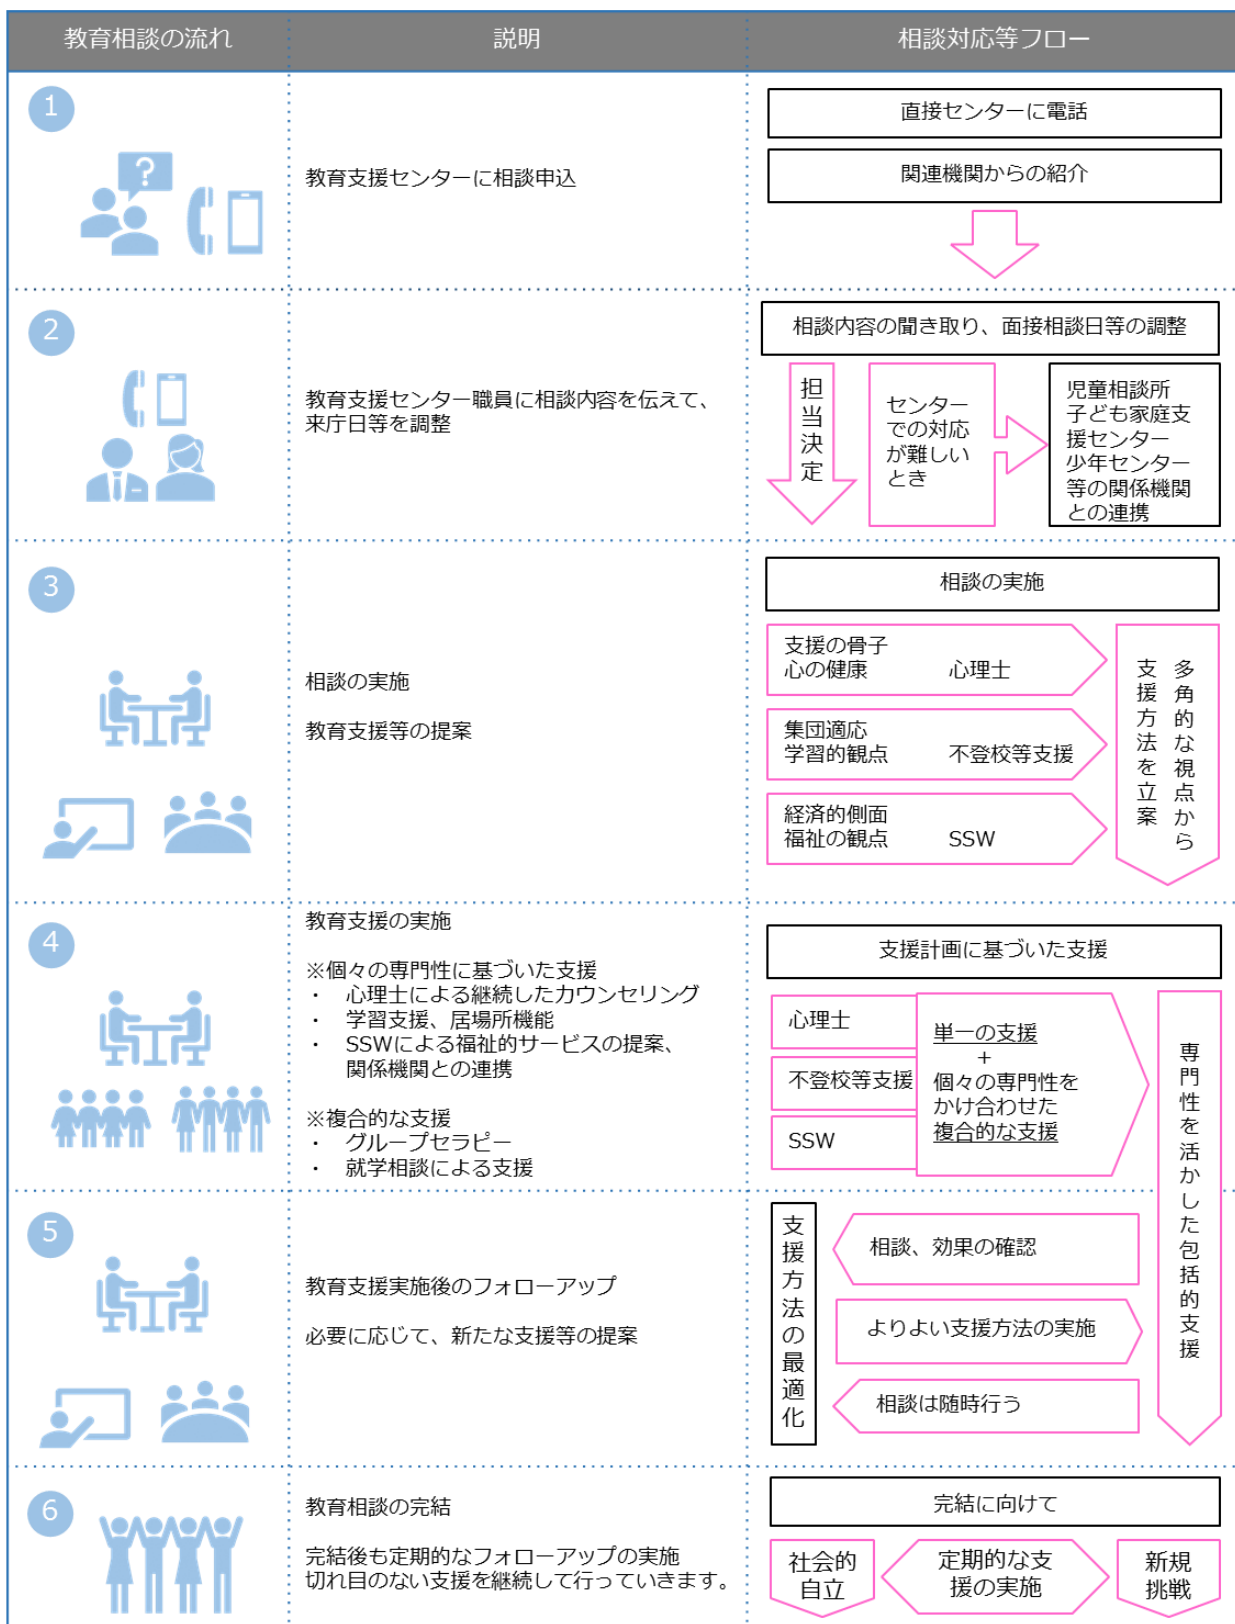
| 教育相談の流れ | 説明 | 相談対応等フロー |
|---|---|---|
| 1 | 教育支援センターに相談申込 | 直接センターに電話<br>関連機関からの紹介 |
| 2 | 教育支援センター職員に相談内容を伝えて、来庁日等を調整 | 相談内容の聞き取り、面接相談日等の調整<br>担当決定<br>センターでの対応が難しいとき<br>児童相談所 子ども家庭支援センター 少年センター 等の関係機関との連携 |
| 3 | 相談の実施<br><br>教育支援等の提案 | 相談の実施<br>支援の骨子 心の健康 心理士<br>集団適応 学習的観点 不登校等支援<br>経済的側面 福祉の観点 SSW<br>多角的な視点から 支援方法を立案 |
| 4 | 教育支援の実施<br><br>※個々の専門性に基づいた支援<br>・ 心理士による継続したカウンセリング<br>・ 学習支援、居場所機能<br>・ SSWによる福祉的サービスの提案、関係機関との連携<br><br>※複合的な支援<br>・ グループセラピー<br>・ 就学相談による支援 | 支援計画に基づいた支援<br>心理士<br>不登校等支援<br>SSW<br>単一の支援 + 個々の専門性をかけ合わせた複合的な支援<br>専門性を活かした包括的支援 |
| 5 | 教育支援実施後のフォローアップ<br><br>必要に応じて、新たな支援等の提案 | 支援方法の最適化<br>相談、効果の確認<br>よりよい支援方法の実施<br>相談は随時行う |
| 6 | 教育相談の完結<br><br>完結後も定期的なフォローアップの実施<br>切れ目のない支援を継続して行っていきます。 | 完結に向けて<br>社会的自立<br>定期的な支援の実施<br>新規挑戦 |